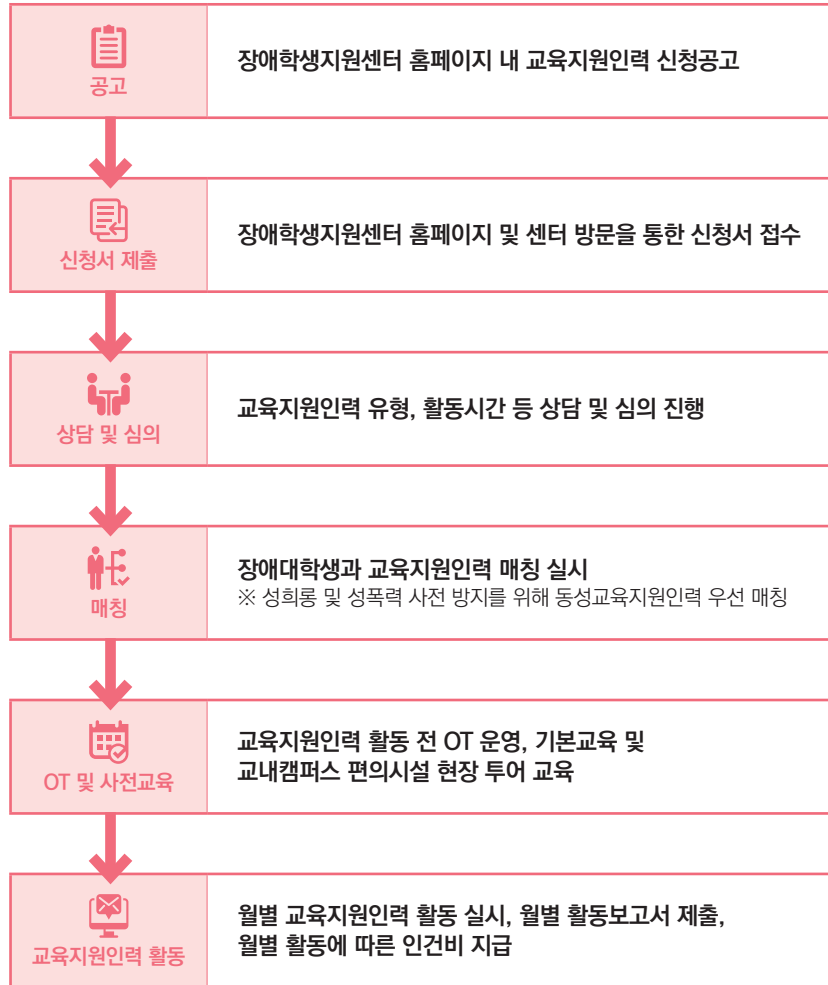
공고

장애학생지원센터 홈페이지 내 교육지원인력 신청공고

신청서 제출

장애학생지원센터 홈페이지 및 센터 방문을 통한 신청서 접수

상담 및 심의

교육지원인력 유형, 활동시간 등 상담 및 심의 진행

매칭

장애대학생과 교육지원인력 매칭 실시
※ 성희롱 및 성폭력 사전 방지를 위해 동성교육지원인력 우선 매칭

OT 및 사전교육

교육지원인력 활동 전 OT 운영, 기본교육 및 교내캠퍼스 편의시설 현장 투어 교육

교육지원인력 활동

월별 교육지원인력 활동 실시, 월별 활동보고서 제출, 월별 활동에 따른 인건비 지급